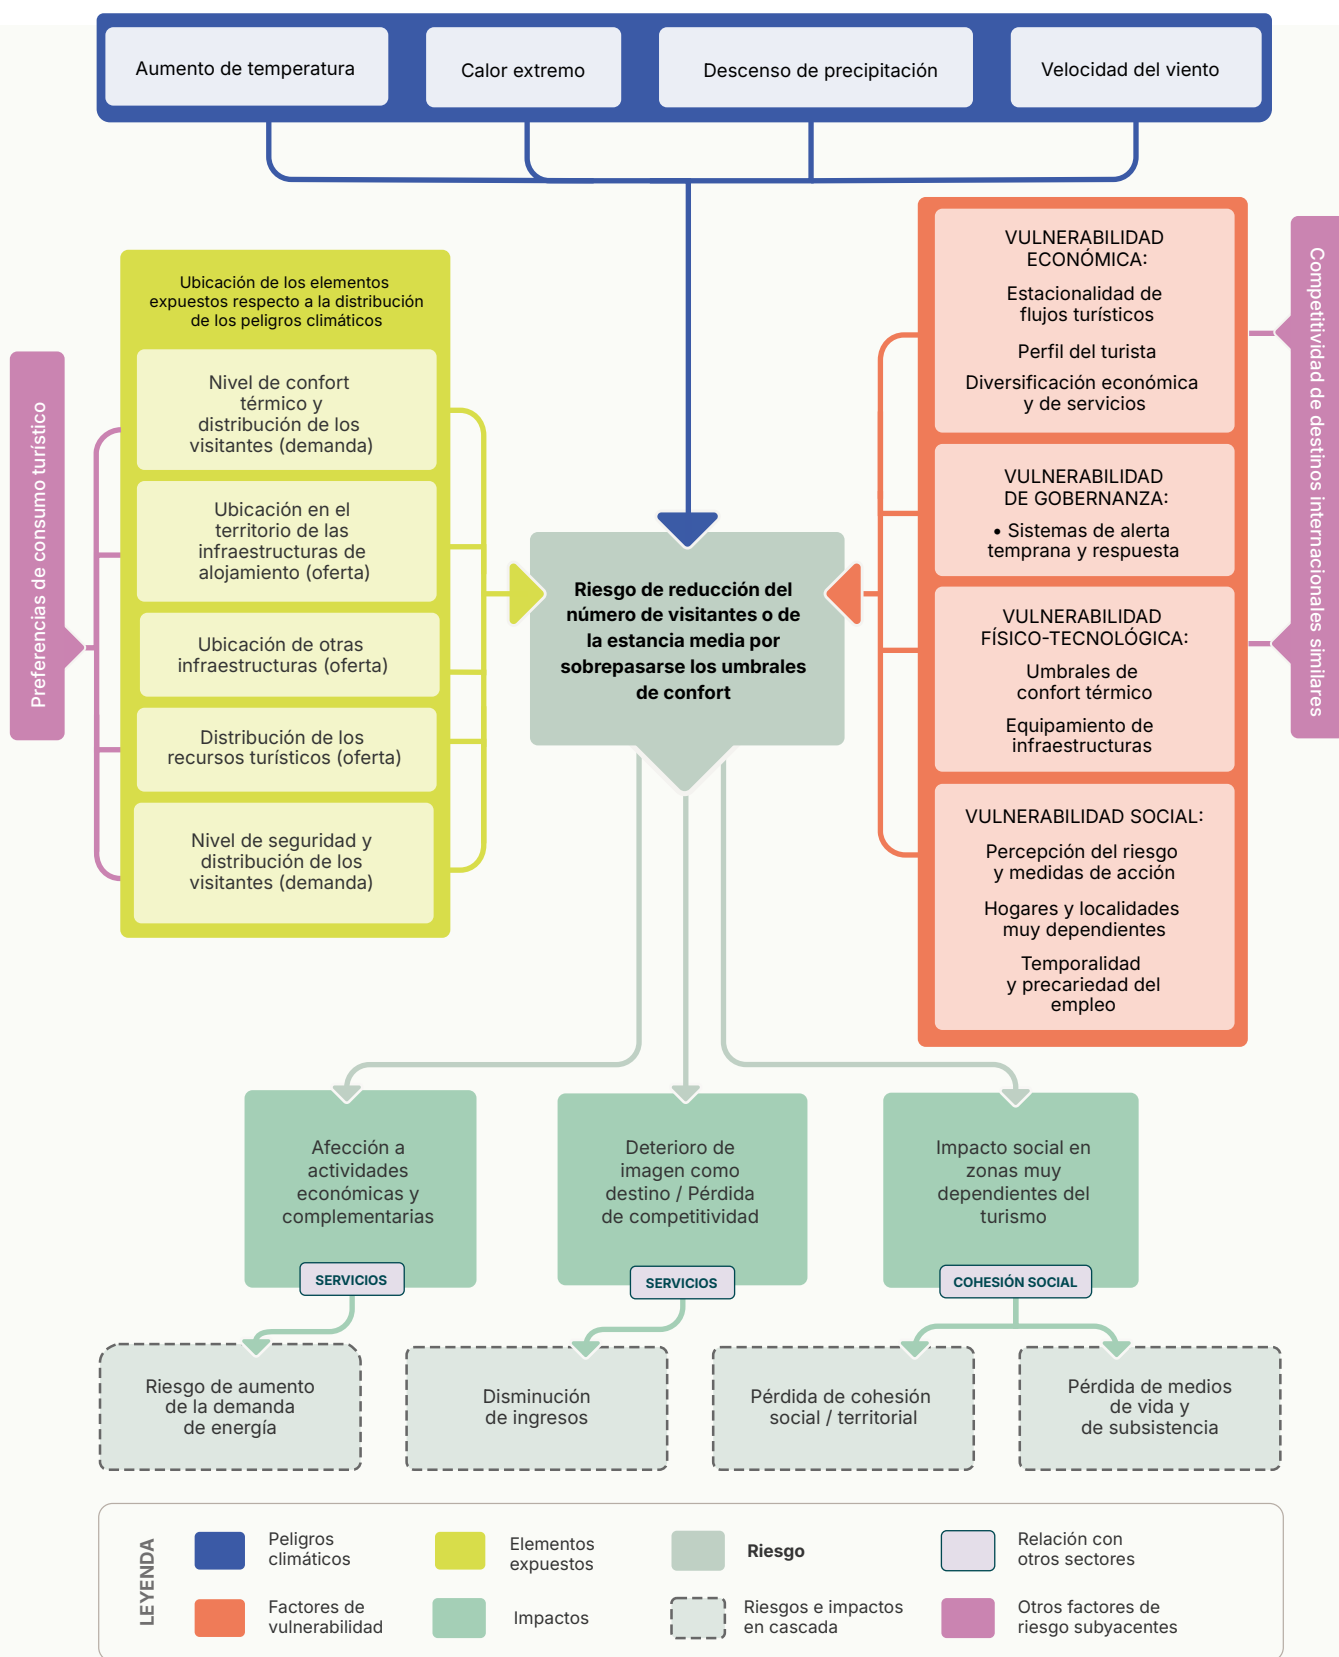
Aumento de temperatura

Calor extremo

Descenso de precipitación

Velocidad del viento

Preferencias de consumo turístico

Ubicación de los elementos expuestos respecto a la distribución de los peligros climáticos

Nivel de confort térmico y distribución de los visitantes (demanda)

Ubicación en el territorio de las infraestructuras de alojamiento (oferta)

Ubicación de otras infraestructuras (oferta)

Distribución de los recursos turísticos (oferta)

Nivel de seguridad y distribución de los visitantes (demanda)

Riesgo de reducción del número de visitantes o de la estancia media por sobrepasarse los umbrales de confort

VULNERABILIDAD ECONÓMICA:

Estacionalidad de flujos turísticos

Perfil del turista

Diversificación económica y de servicios

VULNERABILIDAD DE GOBERNANZA:

• Sistemas de alerta temprana y respuesta

VULNERABILIDAD FÍSICO-TECNOLÓGICA:

Umbrales de confort térmico

Equipamiento de infraestructuras

VULNERABILIDAD SOCIAL:

Percepción del riesgo y medidas de acción

Hogares y localidades muy dependientes

Temporalidad y precariedad del empleo

Competitividad de destinos internacionales similares

Afección a actividades económicas y complementarias

SERVICIOS

Deterioro de imagen como destino / Pérdida de competitividad

SERVICIOS

Impacto social en zonas muy dependientes del turismo

COHESIÓN SOCIAL

Riesgo de aumento de la demanda de energía

Disminución de ingresos

Pérdida de cohesión social / territorial

Pérdida de medios de vida y de subsistencia

LEYENDA

Peligros climáticos

Elementos expuestos

Riesgo

Relación con otros sectores

Factores de vulnerabilidad

Impactos

Riesgos e impactos en cascada

Otros factores de riesgo subyacentes